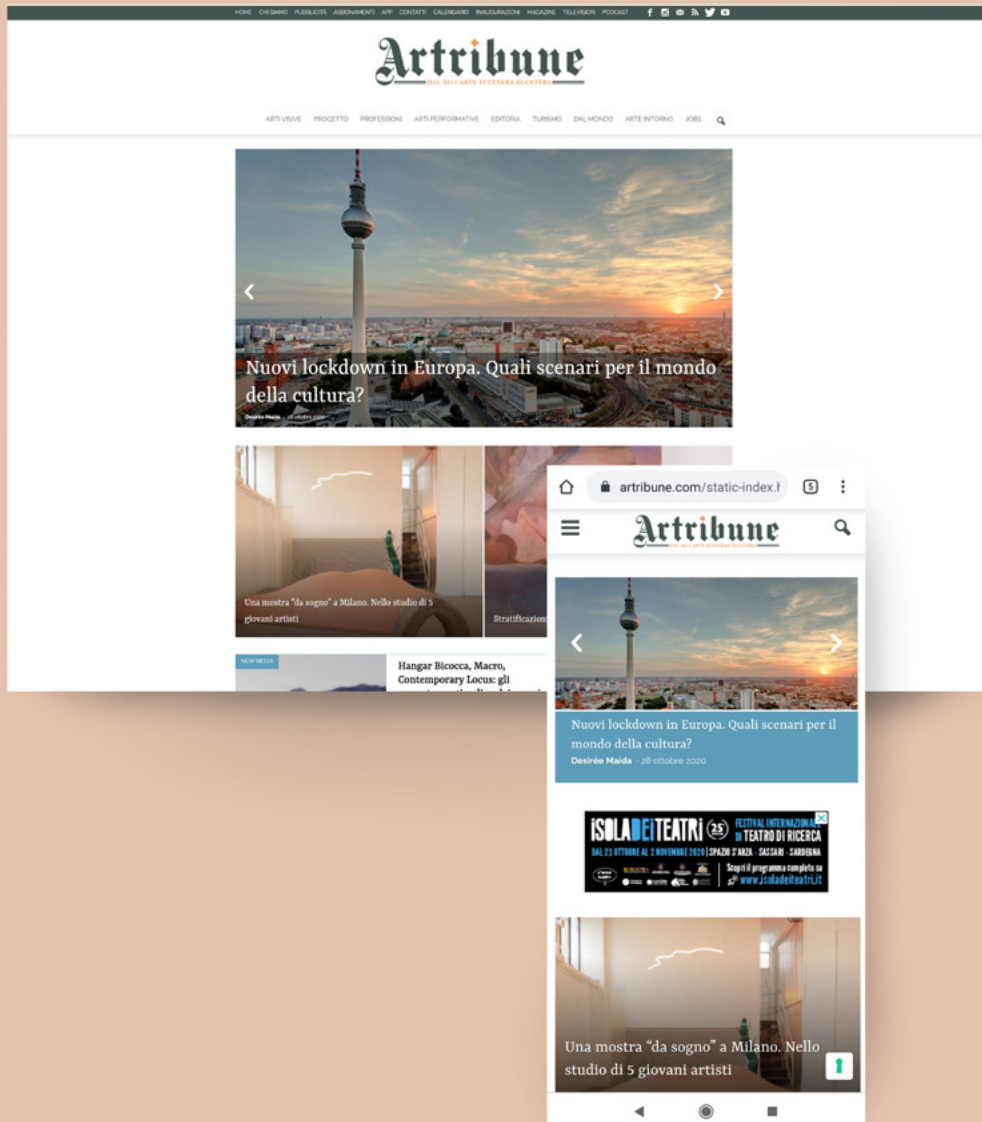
HOME CHI SIAMO PUBBLICITÀ ABBONAMENTI APP CONTATTI CALENDARIO INAUGURAZIONI MAGAZINE TELEVISION PODCAST

Artribune
DAL 2011 ARTE ECCETERA ECCETERA

ARTI VISIVE PROGETTO PROFESSIONI ARTI PERFORMATIVE EDITORIA TURISMO DAL MONDO ARTE INTORNO JOBS

Nuovi lockdown in Europa. Quali scenari per il mondo della cultura?
Desirée Maida · 28 ottobre 2020

Una mostra "da sogno" a Milano. Nello studio di 5 giovani artisti

Stratificazion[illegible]

NEW MEDIA

Hangar Bicocca, Macro, Contemporary Locus: gli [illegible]

artribune.com/static-index.h

5

Artribune
DAL 2011 ARTE ECCETERA ECCETERA

Nuovi lockdown in Europa. Quali scenari per il mondo della cultura?
Desirée Maida · 28 ottobre 2020

ISOLA DEI TEATRI 25 FESTIVAL INTERNAZIONALE DI TEATRO DI RICERCA
DAL 23 OTTOBRE AL 2 NOVEMBRE 2020 | SPAZIO S'ARZA · SASSARI · SARDEGNA
Scopri il programma completo su www.isoladeiteatri.it

Una mostra "da sogno" a Milano. Nello studio di 5 giovani artisti